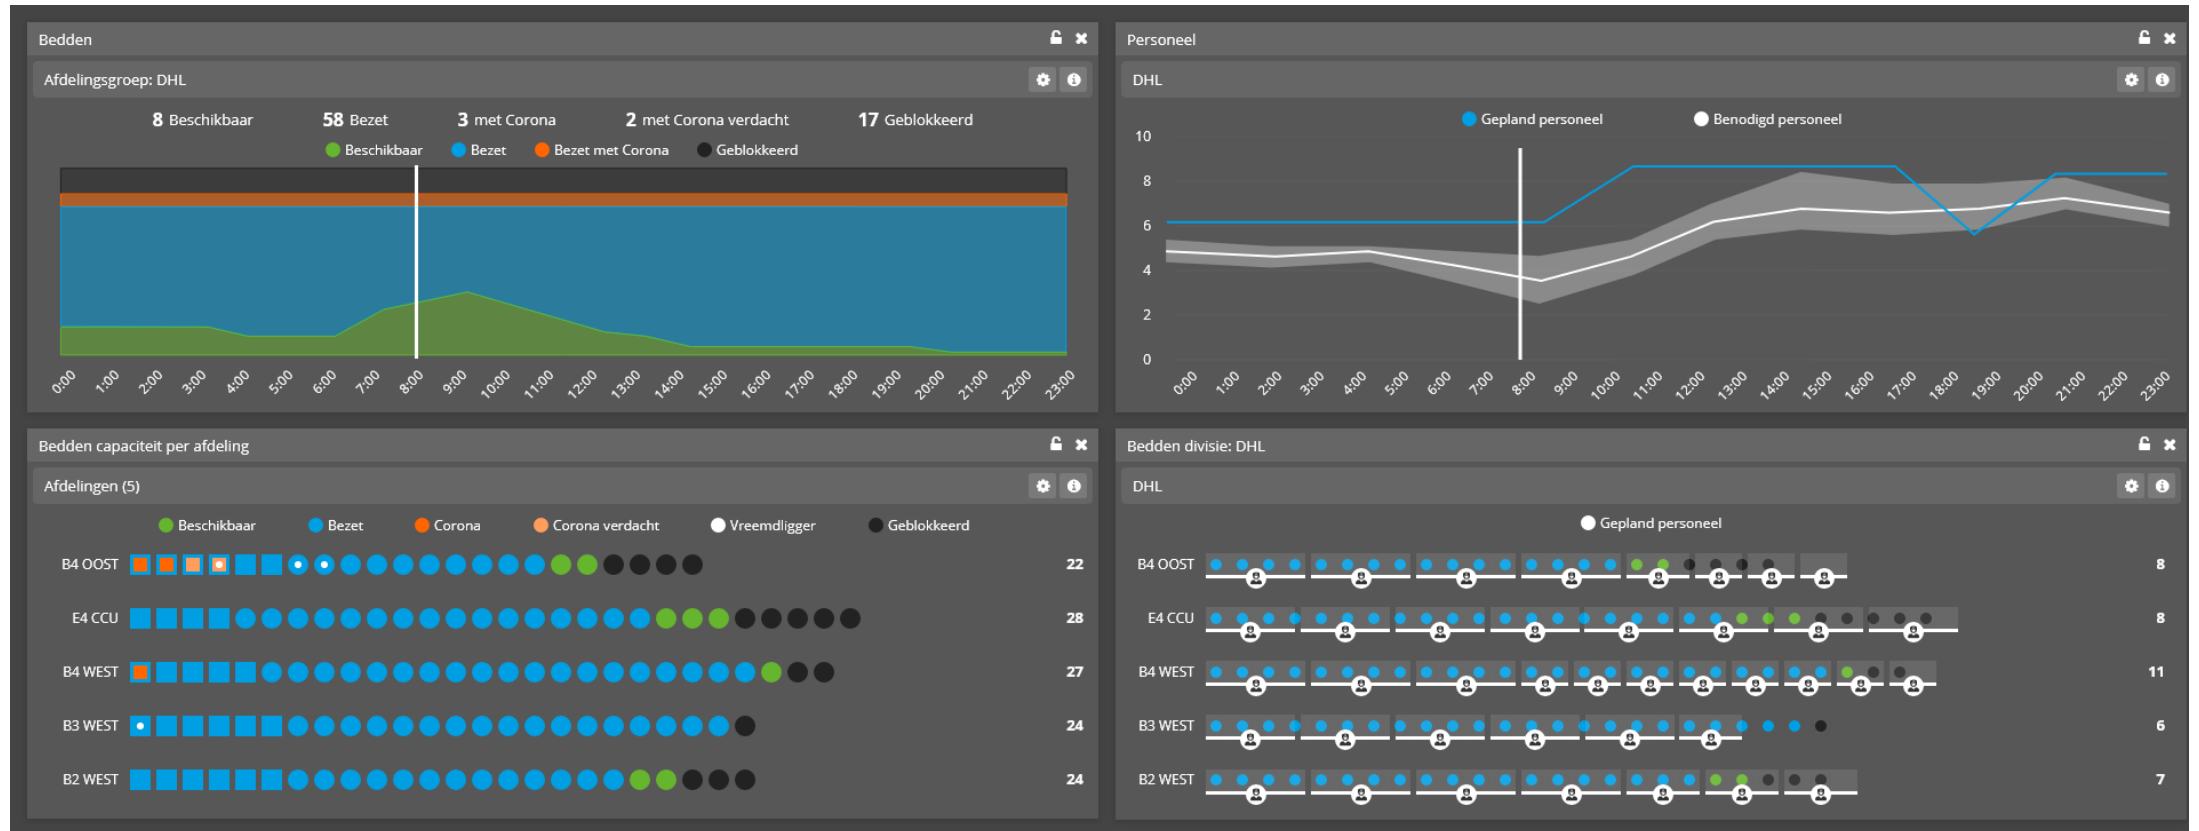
Bedden

Afdelingsgroep: DHL

8 Beschikbaar 58 Bezet 3 met Corona 2 met Corona verdacht 17 Geblokkeerd

Beschikbaar Bezet Bezet met Corona Geblokkeerd

0:00 1:00 2:00 3:00 4:00 5:00 6:00 7:00 8:00 9:00 10:00 11:00 12:00 13:00 14:00 15:00 16:00 17:00 18:00 19:00 20:00 21:00 22:00 23:00

Personeel

DHL

Gepland personeel Benodigd personeel

10
8
6
4
2
0

0:00 1:00 2:00 3:00 4:00 5:00 6:00 7:00 8:00 9:00 10:00 11:00 12:00 13:00 14:00 15:00 16:00 17:00 18:00 19:00 20:00 21:00 22:00 23:00

Bedden capaciteit per afdeling

Afdelingen (5)

Beschikbaar Bezet Corona Corona verdacht Vreemdligger Geblokkeerd

B4 OOST 22
E4 CCU 28
B4 WEST 27
B3 WEST 24
B2 WEST 24

Bedden divisie: DHL

DHL

Gepland personeel

B4 OOST 8
E4 CCU 8
B4 WEST 11
B3 WEST 6
B2 WEST 7